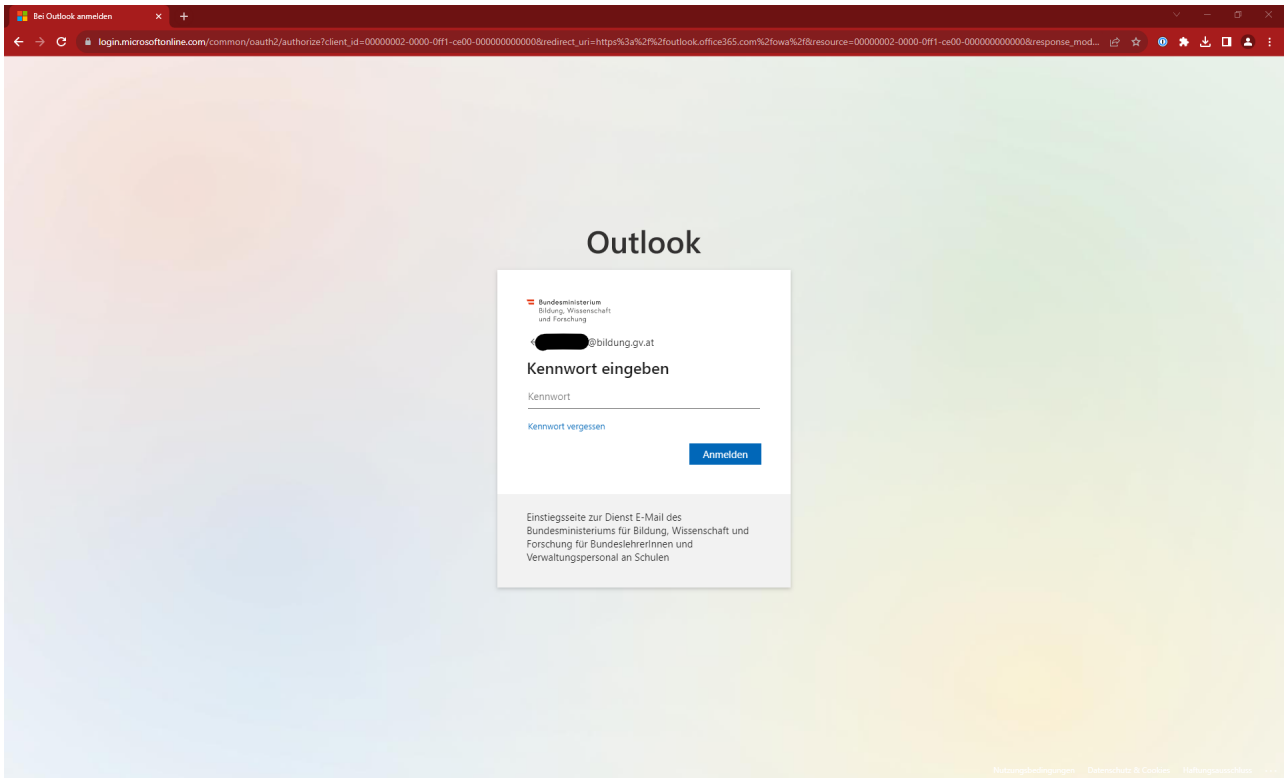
Bei Outlook anmelden

login.microsoftonline.com/common/oauth2/authorize?client_id=00000002-0000-0ff1-ce00-000000000000&redirect_uri=https%3a%2f%2foutlook.office365.com%2fowa%2f&resource=00000002-0000-0ff1-ce00-000000000000&response_mod...

Outlook

Bundesministerium
Bildung, Wissenschaft
und Forschung

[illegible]@bildung.gv.at

Kennwort eingeben

Kennwort

Kennwort vergessen

Anmelden

Einstiegsseite zur Dienst E-Mail des Bundesministeriums für Bildung, Wissenschaft und Forschung für BundeslehrerInnen und Verwaltungspersonal an Schulen

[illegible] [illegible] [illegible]